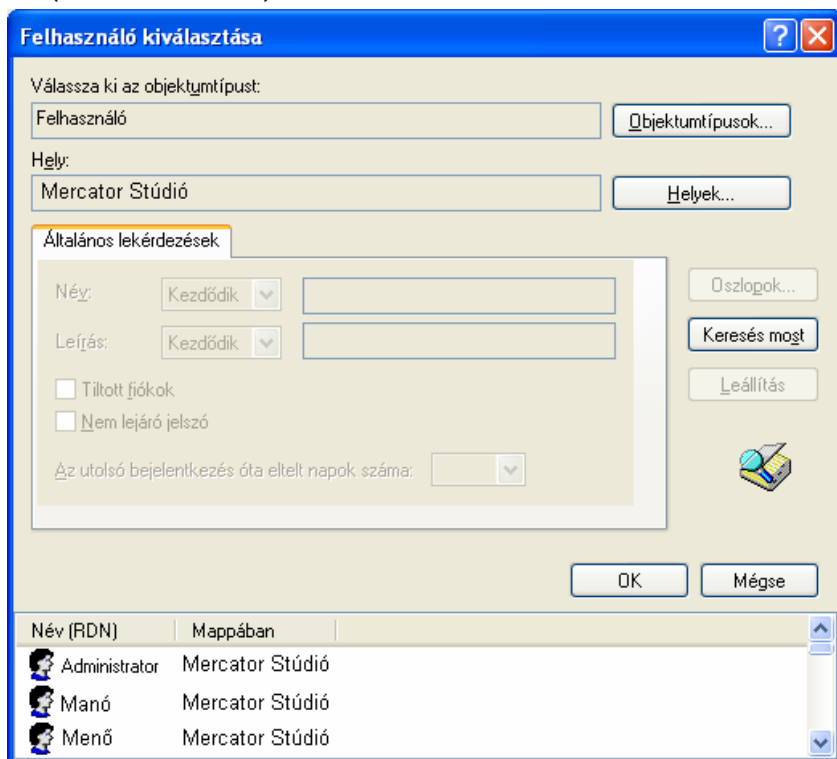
Felhasználó kiválasztása

Válassza ki az objektumtípust:
Felhasználó
Objektumtípusok...

Hely:
Mercator Stúdió
Helyek...

Általános lekérdezések

Név: Kezdődik
Leírás: Kezdődik
Tiltott fiókok
Nem lejáró jelszó
Az utolsó bejelentkezés óta eltelt napok száma:

Oszlopok...
Keresés most
Leállítás

OK
Mégse

| Név (RDN) | Mappában |
|---|---|
| Administrator | Mercator Stúdió |
| Manó | Mercator Stúdió |
| Menő | Mercator Stúdió |